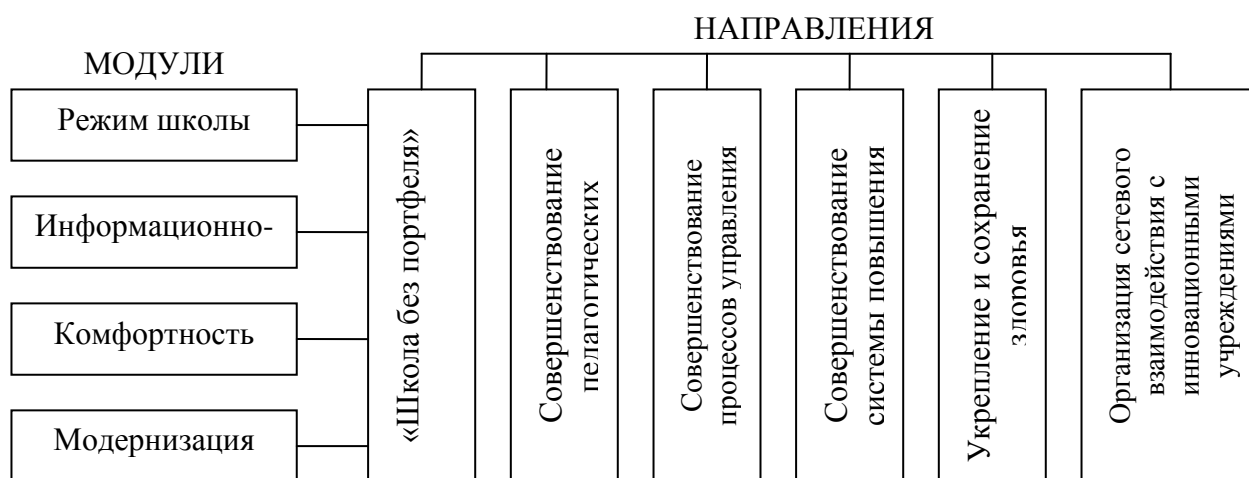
НАПРАВЛЕНИЯ

МОДУЛИ

Режим школы

Информационно-

Комфортность

Модернизация

«Школа без портфеля»

Совершенствование педагогических

Совершенствование процессов управления

Совершенствование системы повышения

Укрепление и сохранение здоровья

Организация сетевого взаимодействия с инновационными учреждениями